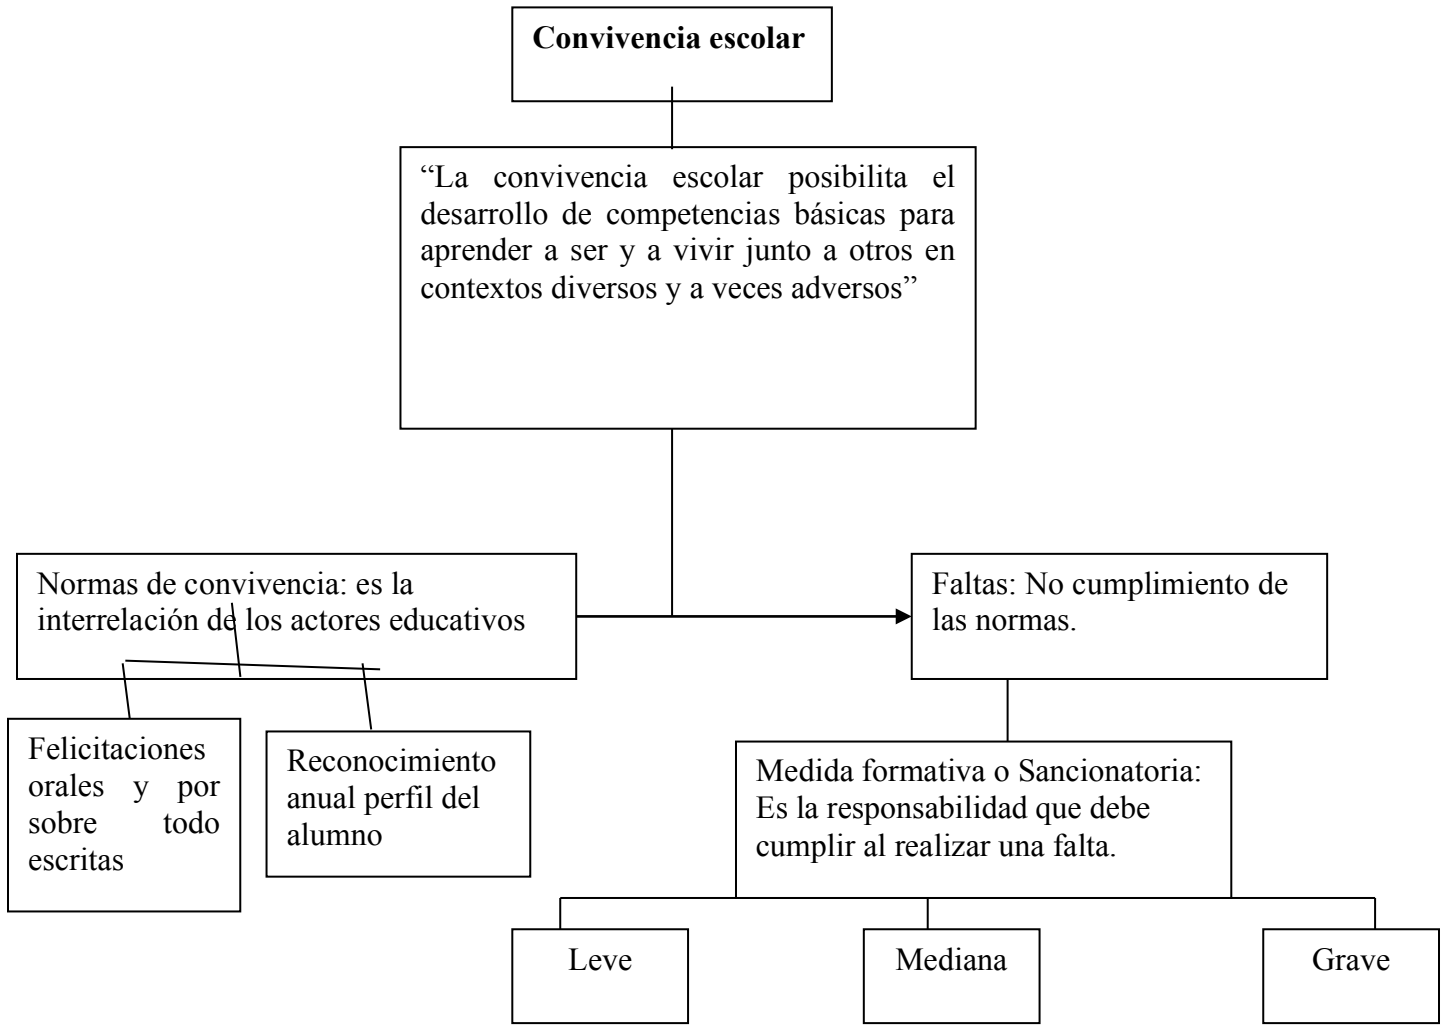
**Convivencia escolar**

"La convivencia escolar posibilita el desarrollo de competencias básicas para aprender a ser y a vivir junto a otros en contextos diversos y a veces adversos"

Normas de convivencia: es la interrelación de los actores educativos

Felicitaciones orales y por sobre todo escritas

Reconocimiento anual perfil del alumno

Faltas: No cumplimiento de las normas.

Medida formativa o Sancionatoria: Es la responsabilidad que debe cumplir al realizar una falta.

Leve

Mediana

Grave